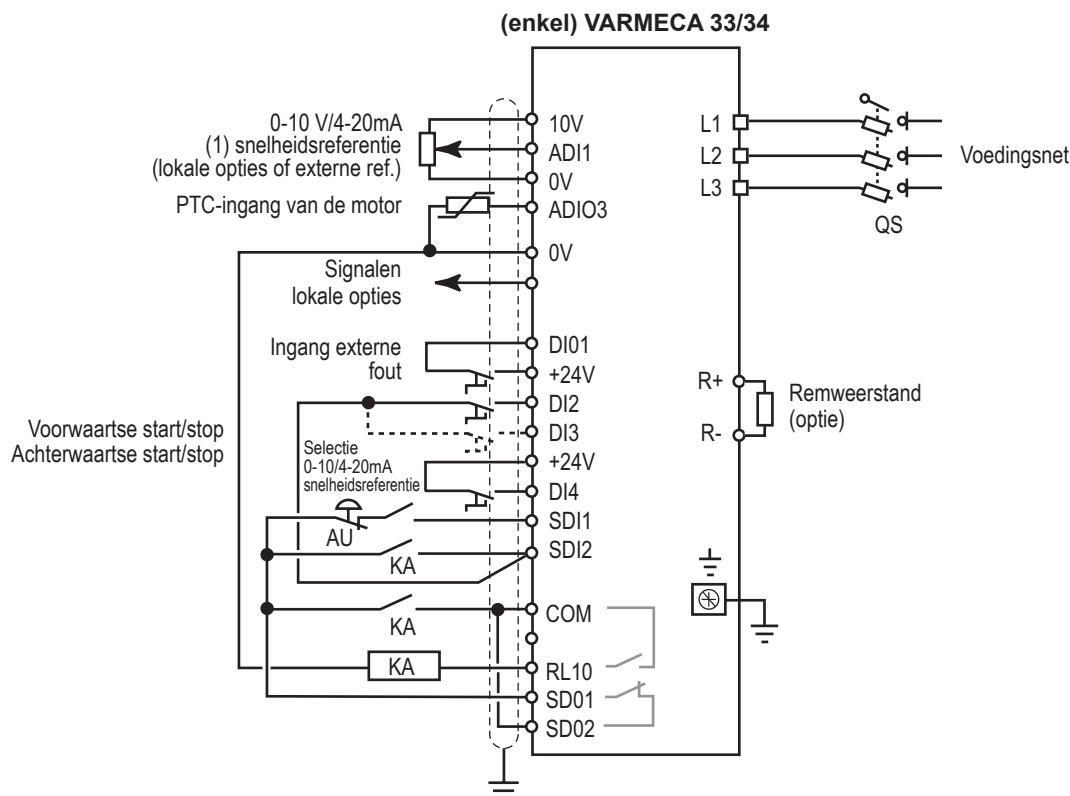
(enkel) VARMECA 33/34

0-10 V/4-20mA
(1) snelheidsreferentie
(lokale opties of externe ref.)

PTC-ingang van de motor

Signalen
lokale opties

Ingang externe
fout

Voorwaartse start/stop
Achterwaartse start/stop

Selectie
0-10/4-20mA
snelheidsreferentie

AU

KA

KA

KA

10V
ADI1
0V
ADIO3
0V
DI01
+24V
DI2
DI3
+24V
DI4
SDI1
SDI2
COM
RL10
SD01
SD02

L1
L2
L3

QS

Voedingsnet

R+
R-

Remweerstand
(optie)